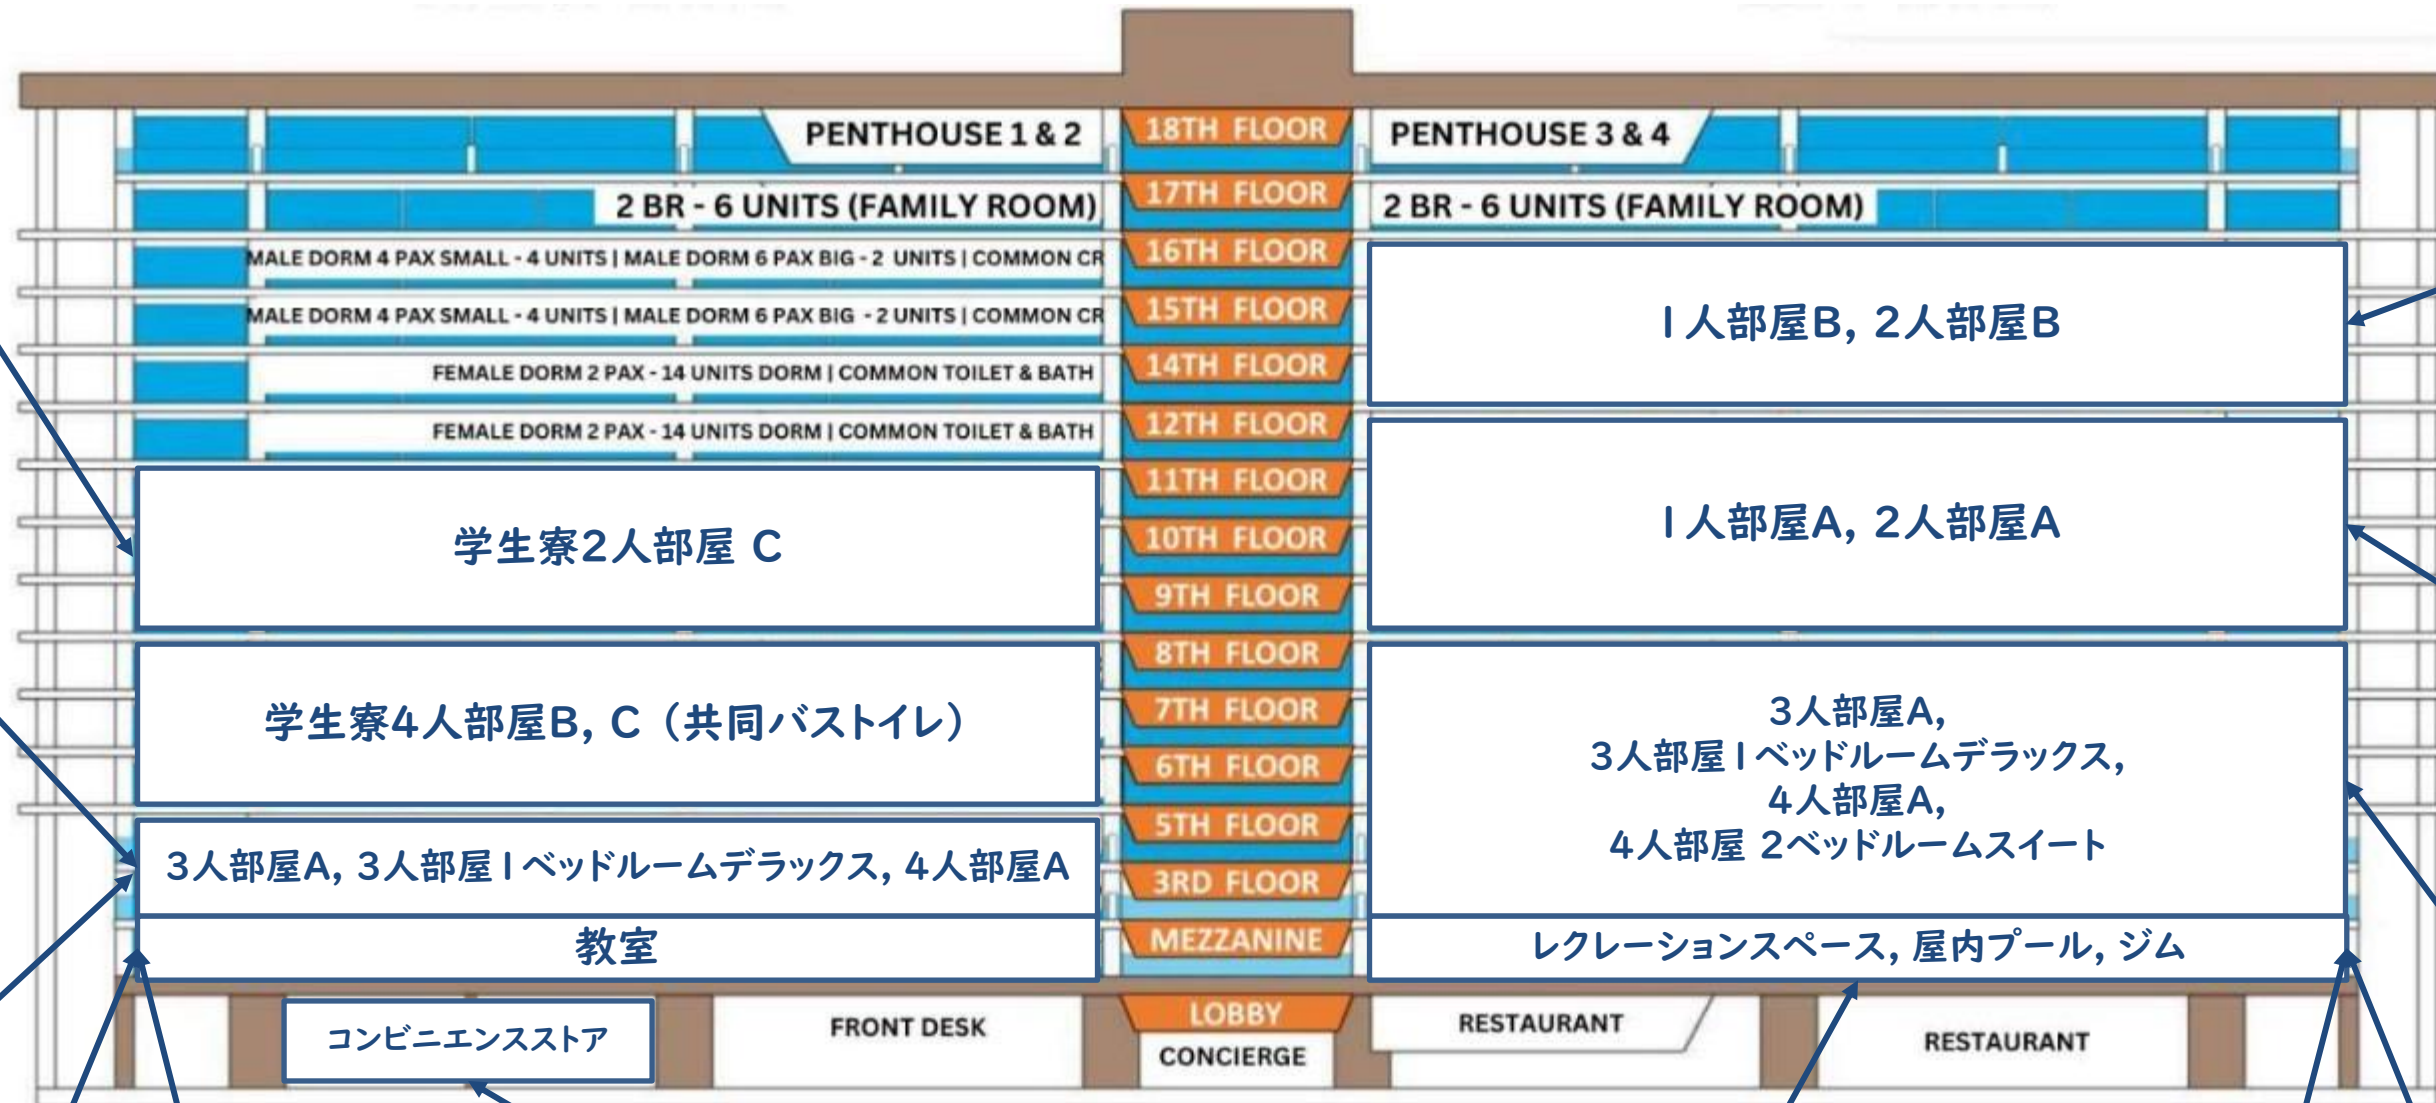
PENTHOUSE 1 & 2

18TH FLOOR

PENTHOUSE 3 & 4

2 BR - 6 UNITS (FAMILY ROOM)

17TH FLOOR

2 BR - 6 UNITS (FAMILY ROOM)

MALE DORM 4 PAX SMALL - 4 UNITS | MALE DORM 6 PAX BIG - 2 UNITS | COMMON CR

16TH FLOOR

MALE DORM 4 PAX SMALL - 4 UNITS | MALE DORM 6 PAX BIG - 2 UNITS | COMMON CR

15TH FLOOR

1人部屋B, 2人部屋B

FEMALE DORM 2 PAX - 14 UNITS DORM | COMMON TOILET & BATH

14TH FLOOR

FEMALE DORM 2 PAX - 14 UNITS DORM | COMMON TOILET & BATH

12TH FLOOR

11TH FLOOR

学生寮2人部屋 C

10TH FLOOR

1人部屋A, 2人部屋A

9TH FLOOR

8TH FLOOR

学生寮4人部屋B, C（共同バストイレ）

7TH FLOOR

3人部屋A,
3人部屋1ベッドルームデラックス,
4人部屋A,
4人部屋 2ベッドルームスイート

6TH FLOOR

5TH FLOOR

3人部屋A, 3人部屋1ベッドルームデラックス, 4人部屋A

3RD FLOOR

教室

MEZZANINE

レクレーションスペース, 屋内プール, ジム

コンビニエンスストア

FRONT DESK

LOBBY

CONCIERGE

RESTAURANT

RESTAURANT